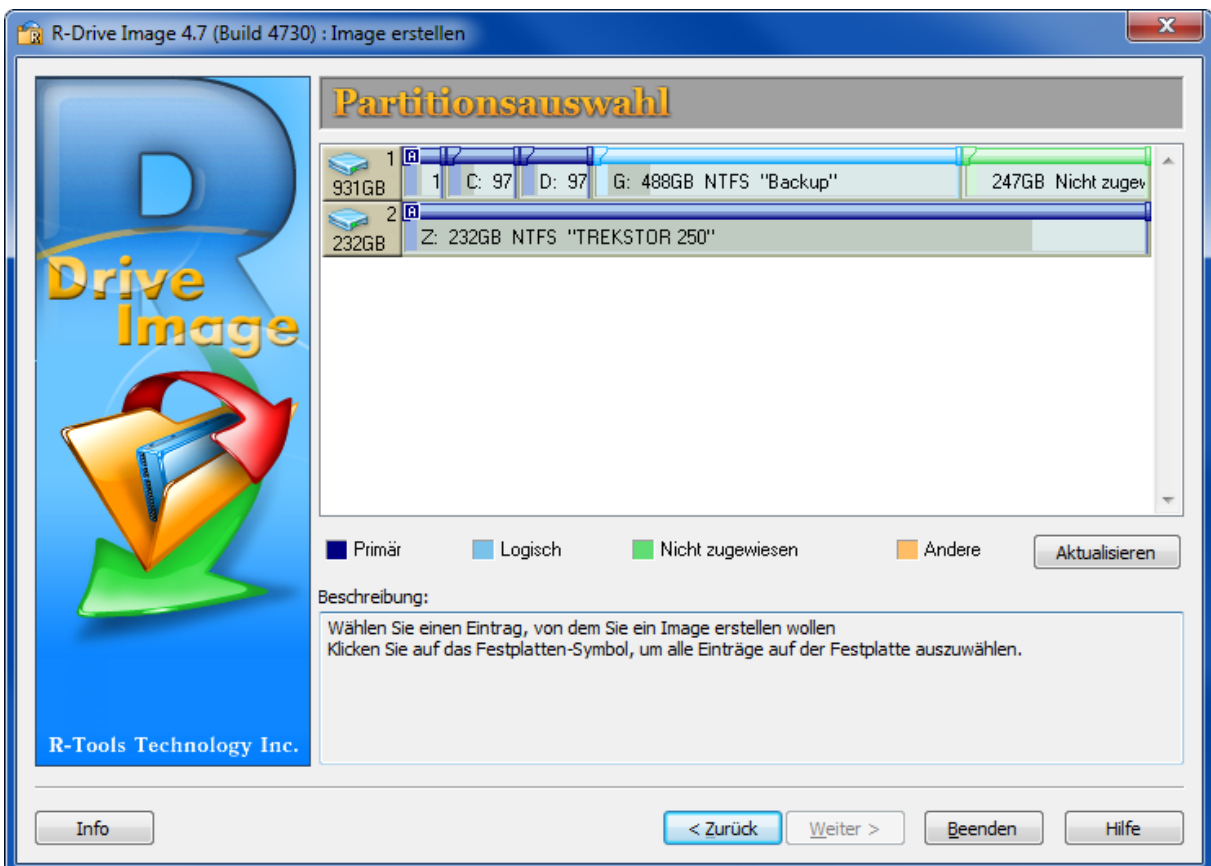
R-Drive Image 4.7 (Build 4730) : Image erstellen

Drive Image

R-Tools Technology Inc.

Partitionsauswahl

1
931GB
1
C: 97
D: 97
G: 488GB NTFS "Backup"
247GB Nicht zugew

2
232GB
Z: 232GB NTFS "TREKSTOR 250"

Primär
Logisch
Nicht zugewiesen
Andere
Aktualisieren

Beschreibung:

Wählen Sie einen Eintrag, von dem Sie ein Image erstellen wollen
Klicken Sie auf das Festplatten-Symbol, um alle Einträge auf der Festplatte auszuwählen.

Info
< Zurück
Weiter >
Beenden
Hilfe